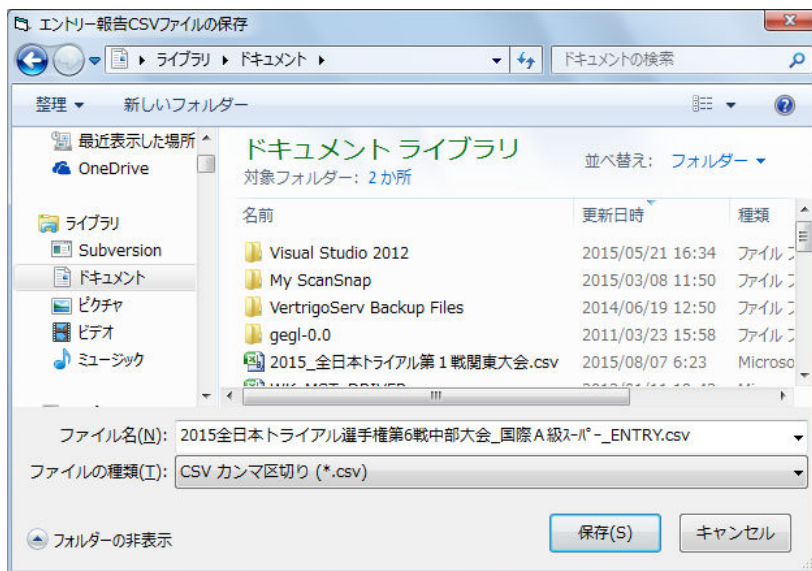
エントリー報告CSVファイルの保存

ライブラリ ▸ ドキュメント ▸

ドキュメントの検索

整理 ▾　新しいフォルダー

最近表示した場所
OneDrive

ライブラリ
Subversion
ドキュメント
ピクチャ
ビデオ
ミュージック

ドキュメント ライブラリ
対象フォルダー: 2 か所

並べ替え: フォルダー ▾

| 名前 | 更新日時 | 種類 |
|---|---|---|
| Visual Studio 2012 | 2015/05/21 16:34 | ファイル フ |
| My ScanSnap | 2015/03/08 11:50 | ファイル フ |
| VertrigoServ Backup Files | 2014/06/19 12:50 | ファイル フ |
| gegl-0.0 | 2011/03/23 15:58 | ファイル フ |
| 2015_全日本トライアル第１戦関東大会.csv | 2015/08/07 6:23 | Microso |
| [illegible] | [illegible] | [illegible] |

ファイル名(N): 2015全日本トライアル選手権第6戦中部大会_国際Ａ級ｽｰﾊﾟｰ_ENTRY.csv

ファイルの種類(T): CSV カンマ区切り (*.csv)

フォルダーの非表示

保存(S)　キャンセル